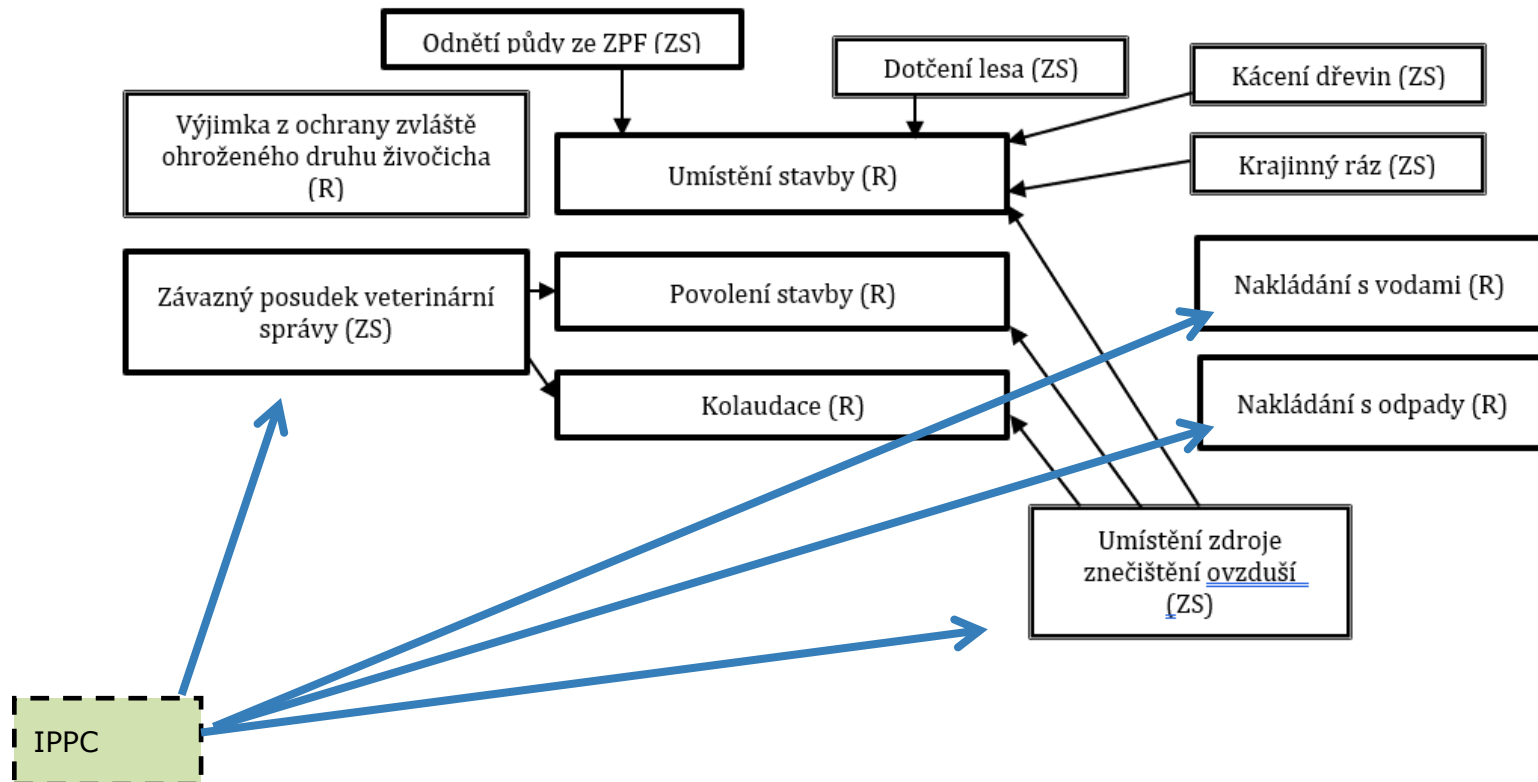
Odnětí půdy ze ZPF (ZS)

Dotčení lesa (ZS)

Kácení dřevin (ZS)

Výjimka z ochrany zvláště ohroženého druhu živočicha (R)

Umístění stavby (R)

Krajinný ráz (ZS)

Závazný posudek veterinární správy (ZS)

Povolení stavby (R)

Nakládání s vodami (R)

Kolaudace (R)

Nakládání s odpady (R)

Umístění zdroje znečištění ovzduší (ZS)

IPPC